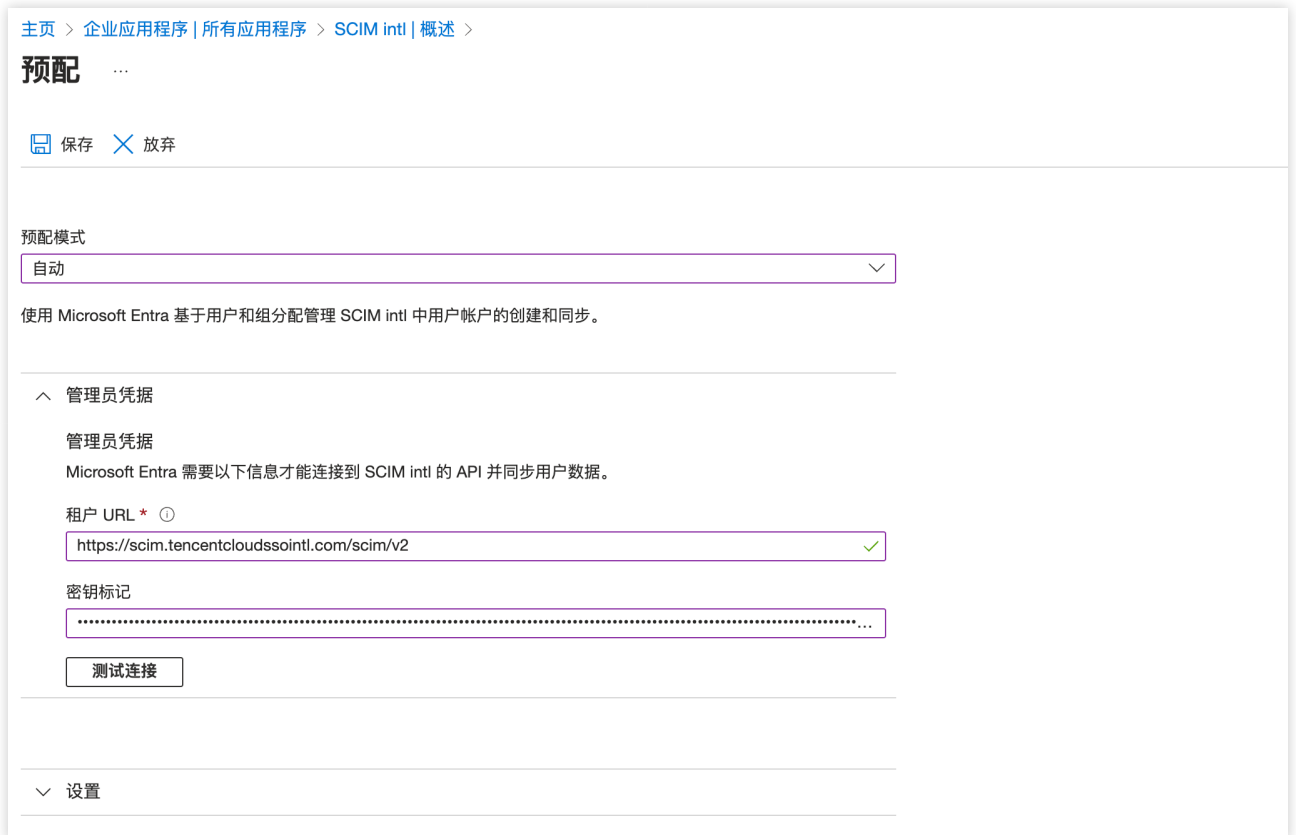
主页 > 企业应用程序 | 所有应用程序 > SCIM intl | 概述 >

预配 ...

保存 放弃

预配模式

自动

使用 Microsoft Entra 基于用户和组分配管理 SCIM intl 中用户帐户的创建和同步。

管理员凭据

管理员凭据

Microsoft Entra 需要以下信息才能连接到 SCIM intl 的 API 并同步用户数据。

租户 URL *

https://scim.tencentcloudssointl.com/scim/v2

密钥标记

••••••••••••••••••••••••••••••••••••••••••••••••••••••••••••••••••••••••••••••••...

测试连接

设置